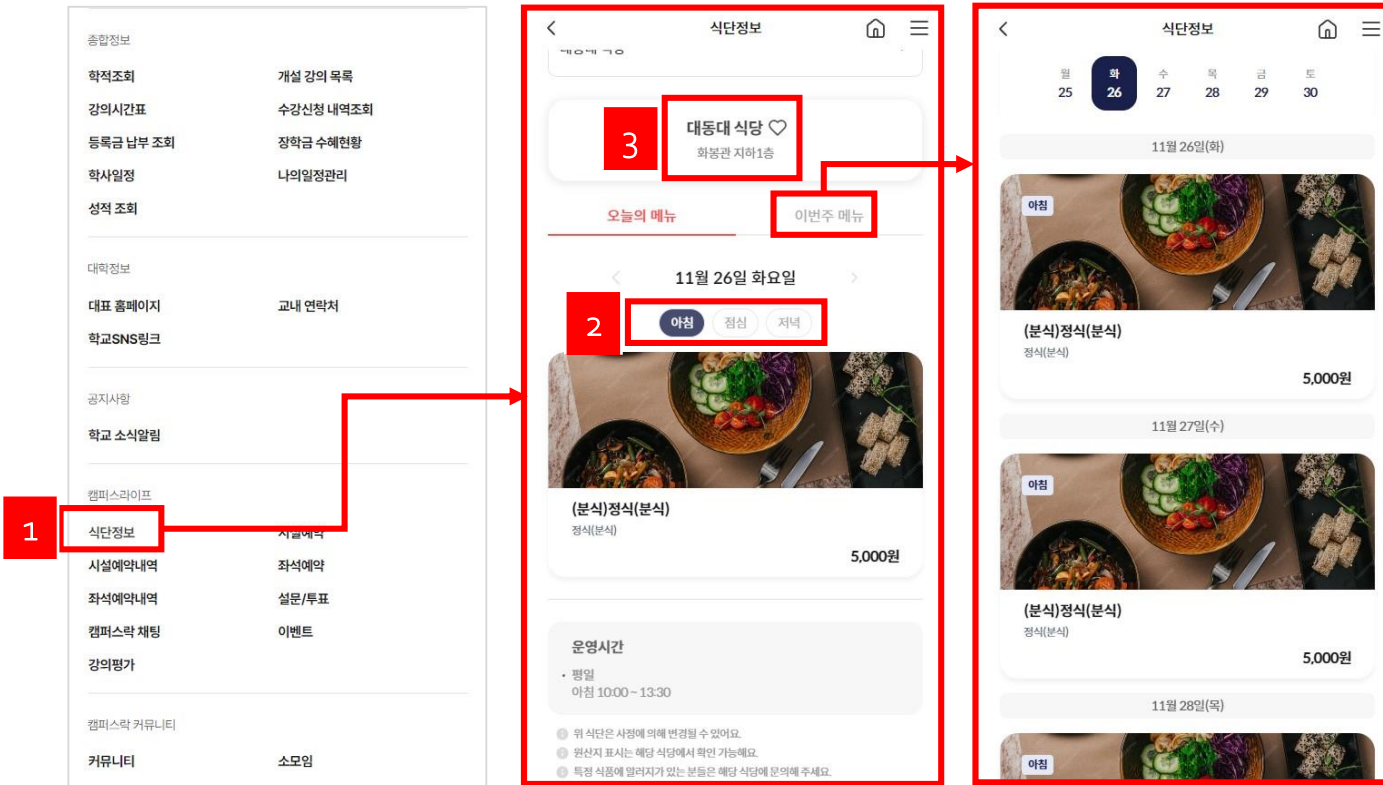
종합정보

학적조회
개설 강의 목록
강의시간표
수강신청 내역조회
등록금 납부 조회
장학금 수혜현황
학사일정
나의일정관리
성적 조회

대학정보

대표 홈페이지
교내 연락처
학교SNS링크

공지사항

학교 소식알림

캠퍼스라이프

1
식단정보
시설예약
시설예약내역
좌석예약
좌석예약내역
설문/투표
캠퍼스락 채팅
이벤트
강의평가

캠퍼스락 커뮤니티

커뮤니티
소모임

식단정보

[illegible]

3
대동대 식당
화봉관 지하1층

오늘의 메뉴
이번주 메뉴

11월 26일 화요일

2
아침
점심
저녁

(분식)정식(분식)
정식(분식)
5,000원

운영시간
• 평일
아침 10:00 ~ 13:30

위 식단은 사정에 의해 변경될 수 있어요.
원산지 표시는 해당 식당에서 확인 가능해요.
특정 식품에 알러지가 있는 분들은 해당 식당에 문의해 주세요.

식단정보

월 25
화 26
수 27
목 28
금 29
토 30

11월 26일(화)
아침
(분식)정식(분식)
정식(분식)
5,000원

11월 27일(수)
아침
(분식)정식(분식)
정식(분식)
5,000원

11월 28일(목)
아침